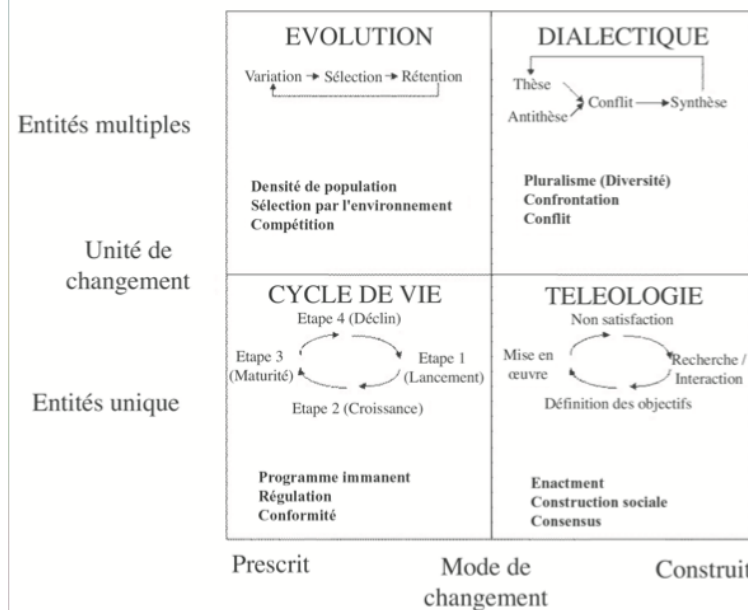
Entités multiples

Unité de changement

Entités unique

EVOLUTION

Variation → Sélection → Rétention

Densité de population
Sélection par l'environnement
Compétition

DIALECTIQUE

Thèse
Antithèse
Conflit → Synthèse

Pluralisme (Diversité)
Confrontation
Conflit

CYCLE DE VIE

Etape 4 (Déclin)
Etape 3 (Maturité)
Etape 1 (Lancement)
Etape 2 (Croissance)

Programme immanent
Régulation
Conformité

TELEOLOGIE

Non satisfaction
Mise en œuvre
Recherche / Interaction
Définition des objectifs

Enactment
Construction sociale
Consensus

Prescrit

Mode de changement

Construit